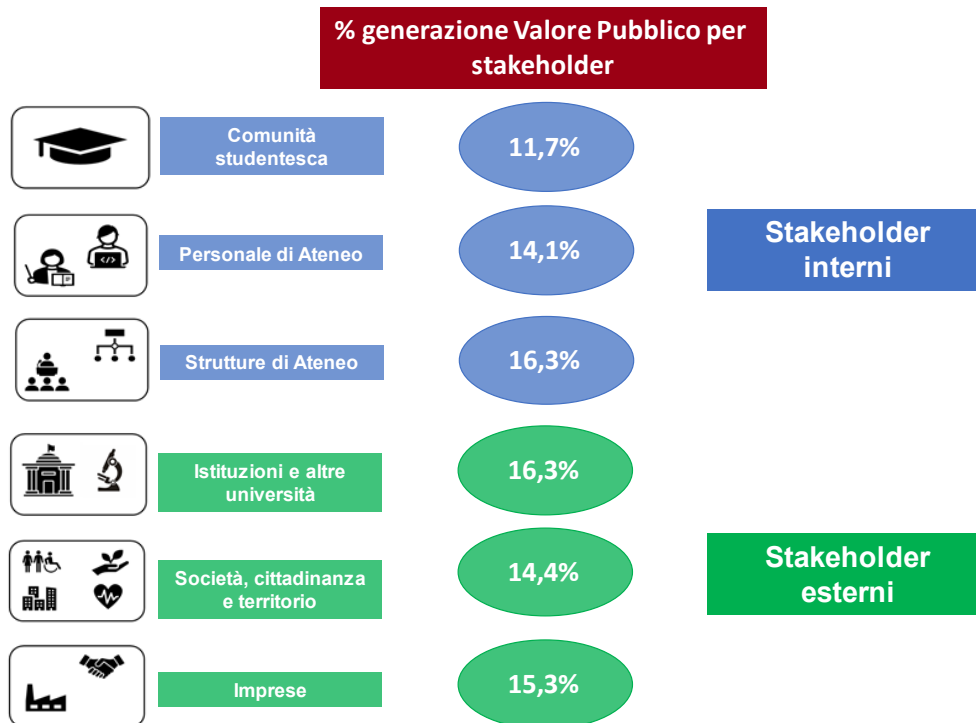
% generazione Valore Pubblico per stakeholder

Comunità studentesca

11,7%

Personale di Ateneo

14,1%

Stakeholder interni

Strutture di Ateneo

16,3%

Istituzioni e altre università

16,3%

Società, cittadinanza e territorio

14,4%

Stakeholder esterni

Imprese

15,3%